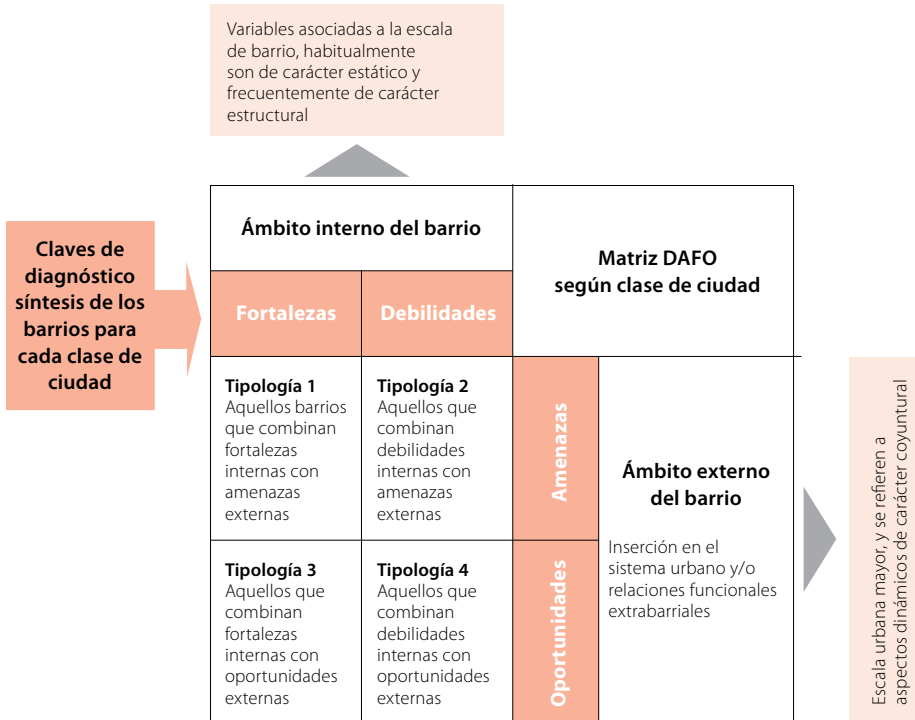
Variables asociadas a la escala de barrio, habitualmente son de carácter estático y frecuentemente de carácter estructural

Claves de diagnóstico síntesis de los barrios para cada clase de ciudad

| Ámbito interno del barrio | | | Matriz DAFO según clase de ciudad |
|---|---|---|---|
| Fortalezas | Debilidades | | |
| **Tipología 1** Aquellos barrios que combinan fortalezas internas con amenazas externas | **Tipología 2** Aquellos que combinan debilidades internas con amenazas externas | Amenazas | Ámbito externo del barrio |
| **Tipología 3** Aquellos que combinan fortalezas internas con oportunidades externas | **Tipología 4** Aquellos que combinan debilidades internas con oportunidades externas | Oportunidades | Inserción en el sistema urbano y/o relaciones funcionales extrabarriales |

Escala urbana mayor, y se refieren a aspectos dinámicos de carácter coyuntural